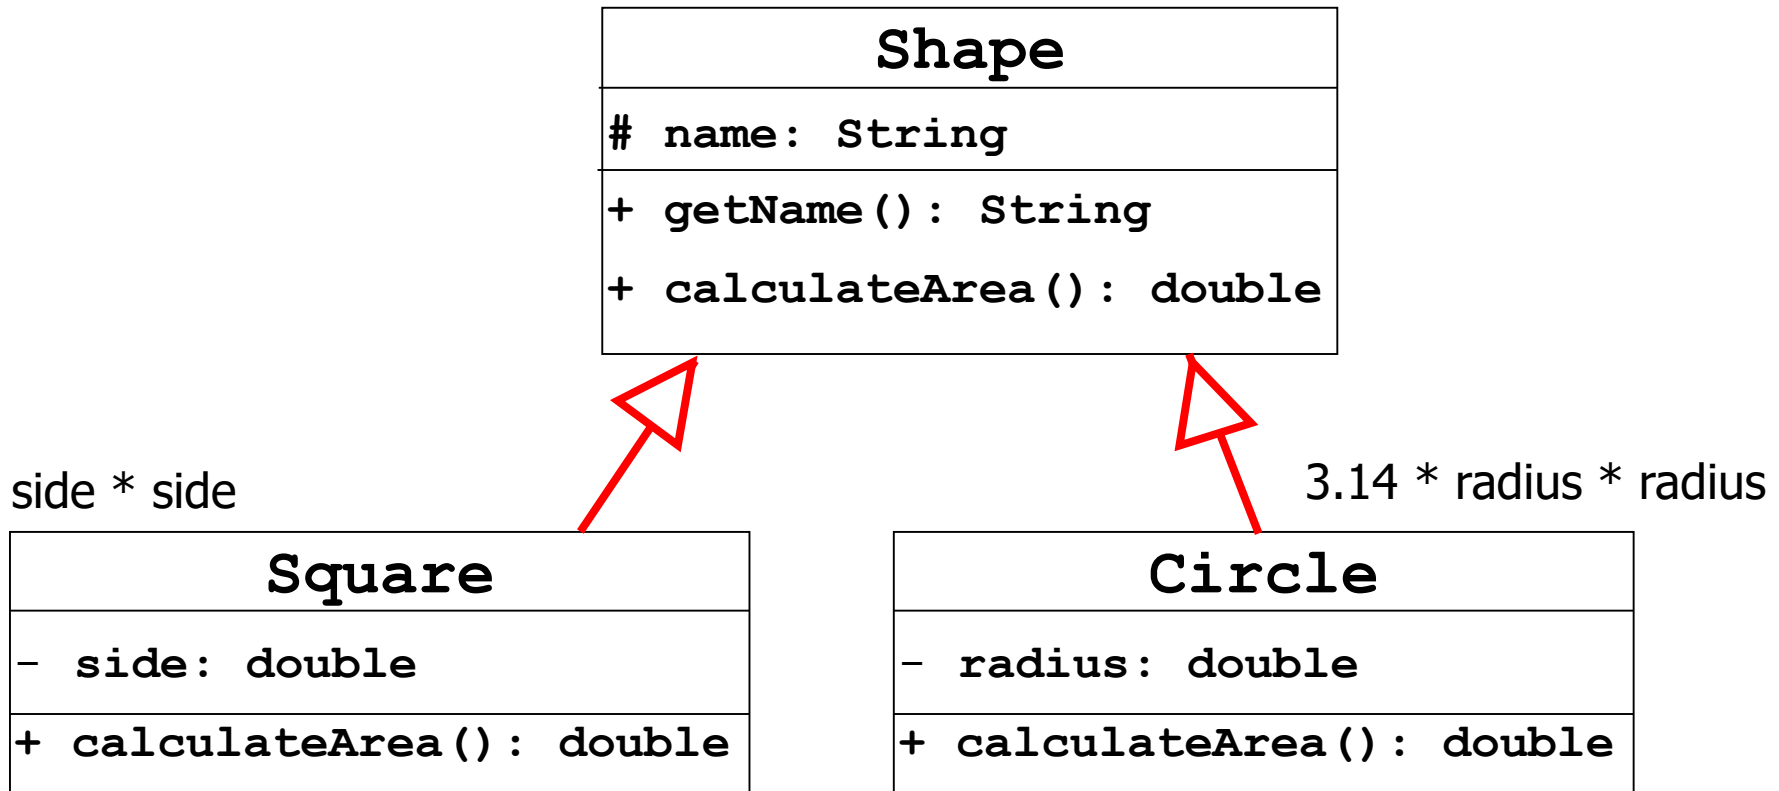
Shape

# name: String

+ getName(): String

+ calculateArea(): double

side * side

3.14 * radius * radius

Square

- side: double

+ calculateArea(): double

Circle

- radius: double

+ calculateArea(): double